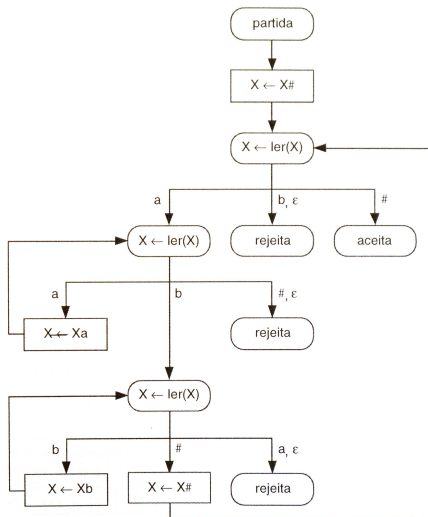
partida

$X \leftarrow X\#$

$X \leftarrow ler(X)$

a

b, $\varepsilon$

#

rejeita

aceita

$X \leftarrow ler(X)$

a

b

#, $\varepsilon$

$X \leftarrow Xa$

rejeita

$X \leftarrow ler(X)$

b

#

a, $\varepsilon$

$X \leftarrow Xb$

$X \leftarrow X\#$

rejeita